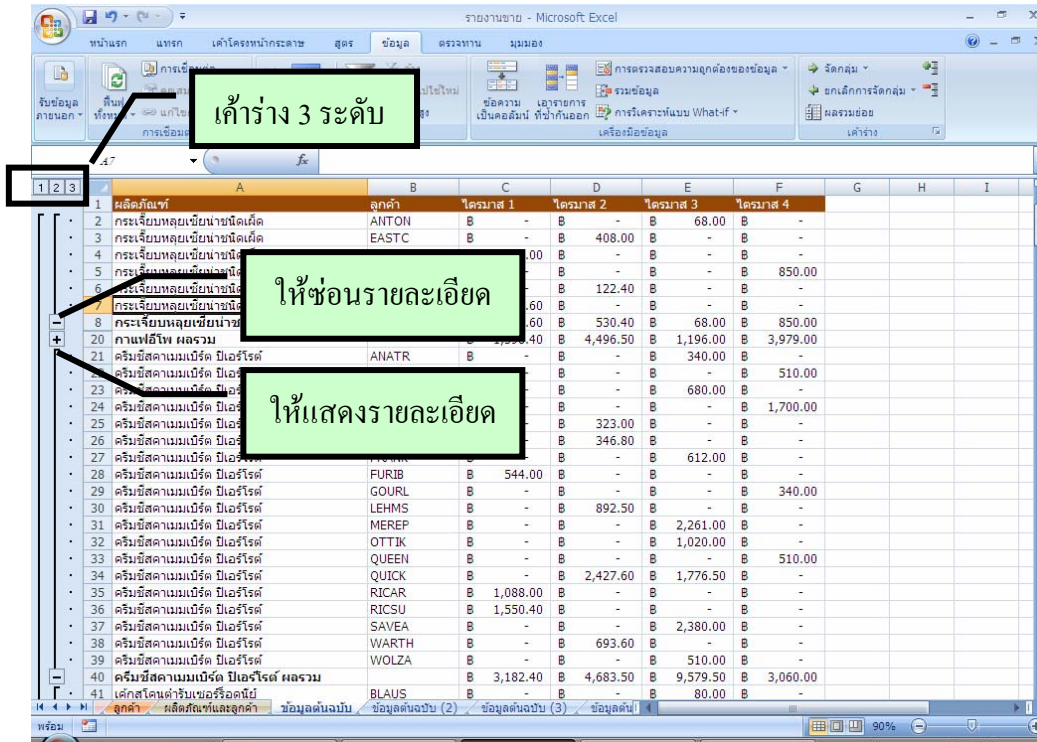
รายงานขาย - Microsoft Excel

หน้าแรก แทรก เค้าโครงหน้ากระดาษ สูตร ข้อมูล ตรวจทาน มุมมอง

รับข้อมูลภายนอก ฟื้นฟูทั้งหมด การเชื่อมต่อ ข้อความเป็นคอลัมน์ เอารายการที่ซ้ำกันออก การตรวจสอบความถูกต้องของข้อมูล รวมข้อมูล การวิเคราะห์แบบ What-if เครื่องมือข้อมูล จัดกลุ่ม ยกเลิกการจัดกลุ่ม ผลรวมย่อย เค้าร่าง

เค้าร่าง 3 ระดับ

ให้ซ่อนรายละเอียด

ให้แสดงรายละเอียด

A7

1 2 3

| | A | B | C | | D | | E | | F | | G | H | I |
|---|---|---|---|---|---|---|---|---|---|---|---|---|---|
| 1 | ผลิตภัณฑ์ | ลูกค้า | ไตรมาส 1 | | ไตรมาส 2 | | ไตรมาส 3 | | ไตรมาส 4 | | | | |
| 2 | กระเจี๊ยบหลุยเซียน่าชนิดเผ็ด | ANTON | B | - | B | - | B | 68.00 | B | - | | | |
| 3 | กระเจี๊ยบหลุยเซียน่าชนิดเผ็ด | EASTC | B | - | B | 408.00 | B | - | B | - | | | |
| 4 | กระเจี๊ยบหลุยเซียน่าชนิด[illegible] | | | .00 | B | - | B | - | B | - | | | |
| 5 | กระเจี๊ยบหลุยเซียน่าชนิด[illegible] | | | | B | - | B | - | B | 850.00 | | | |
| 6 | กระเจี๊ยบหลุยเซียน่าชนิด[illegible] | | | | B | 122.40 | B | - | B | - | | | |
| 7 | กระเจี๊ยบหลุยเซียน่าชนิด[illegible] | | | .60 | B | - | B | - | B | - | | | |
| 8 | กระเจี๊ยบหลุยเซียน่าช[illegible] | | | .60 | B | 530.40 | B | 68.00 | B | 850.00 | | | |
| 20 | กาแฟโก ผลรวม | | B | 1,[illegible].40 | B | 4,496.50 | B | 1,196.00 | B | 3,979.00 | | | |
| 21 | ครีมชีสคาเมมเบิร์ต ปิเอร์โรต์ | ANATR | B | - | B | - | B | 340.00 | B | - | | | |
| 22 | ครีมชีสคาเมมเบิร์ต ปิเอร์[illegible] | | | | B | - | B | - | B | 510.00 | | | |
| 23 | ครีมชีสคาเมมเบิร์ต ปิเอร์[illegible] | | | | B | - | B | 680.00 | B | - | | | |
| 24 | ครีมชีสคาเมมเบิร์ต ปิเอร์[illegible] | | | | B | - | B | - | B | 1,700.00 | | | |
| 25 | ครีมชีสคาเมมเบิร์ต ปิเอร์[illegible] | | | | B | 323.00 | B | - | B | - | | | |
| 26 | ครีมชีสคาเมมเบิร์ต ปิเอร์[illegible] | | | | B | 346.80 | B | - | B | - | | | |
| 27 | ครีมชีสคาเมมเบิร์ต ปิเอร์โรต์ | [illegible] | B | | B | - | B | 612.00 | B | - | | | |
| 28 | ครีมชีสคาเมมเบิร์ต ปิเอร์โรต์ | FURIB | B | 544.00 | B | - | B | - | B | - | | | |
| 29 | ครีมชีสคาเมมเบิร์ต ปิเอร์โรต์ | GOURL | B | - | B | - | B | - | B | 340.00 | | | |
| 30 | ครีมชีสคาเมมเบิร์ต ปิเอร์โรต์ | LEHMS | B | - | B | 892.50 | B | - | B | - | | | |
| 31 | ครีมชีสคาเมมเบิร์ต ปิเอร์โรต์ | MEREP | B | - | B | - | B | 2,261.00 | B | - | | | |
| 32 | ครีมชีสคาเมมเบิร์ต ปิเอร์โรต์ | OTTIK | B | - | B | - | B | 1,020.00 | B | - | | | |
| 33 | ครีมชีสคาเมมเบิร์ต ปิเอร์โรต์ | QUEEN | B | - | B | - | B | - | B | 510.00 | | | |
| 34 | ครีมชีสคาเมมเบิร์ต ปิเอร์โรต์ | QUICK | B | - | B | 2,427.60 | B | 1,776.50 | B | - | | | |
| 35 | ครีมชีสคาเมมเบิร์ต ปิเอร์โรต์ | RICAR | B | 1,088.00 | B | - | B | - | B | - | | | |
| 36 | ครีมชีสคาเมมเบิร์ต ปิเอร์โรต์ | RICSU | B | 1,550.40 | B | - | B | - | B | - | | | |
| 37 | ครีมชีสคาเมมเบิร์ต ปิเอร์โรต์ | SAVEA | B | - | B | - | B | 2,380.00 | B | - | | | |
| 38 | ครีมชีสคาเมมเบิร์ต ปิเอร์โรต์ | WARTH | B | - | B | 693.60 | B | - | B | - | | | |
| 39 | ครีมชีสคาเมมเบิร์ต ปิเอร์โรต์ | WOLZA | B | - | B | - | B | 510.00 | B | - | | | |
| 40 | ครีมชีสคาเมมเบิร์ต ปิเอร์โรต์ ผลรวม | | B | 3,182.40 | B | 4,683.50 | B | 9,579.50 | B | 3,060.00 | | | |
| 41 | เค้กสโคนต่ำรับเชอร์รี่อดนีย์ | BLAUS | B | - | B | - | B | 80.00 | B | - | | | |

ลูกค้า ผลิตภัณฑ์และลูกค้า ข้อมูลต้นฉบับ ข้อมูลต้นฉบับ (2) ข้อมูลต้นฉบับ (3) ข้อมูลต้น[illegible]

พร้อม 90%